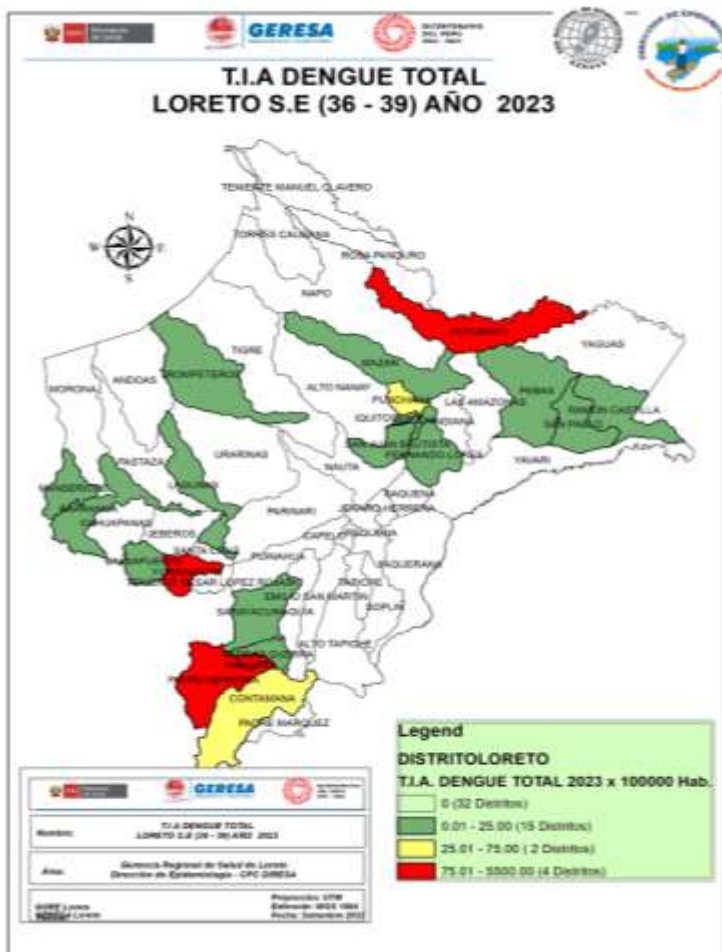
GERESA

T.I.A DENGUE TOTAL
LORETO S.E (36 - 39) AÑO 2023

N
S
W
E

TENIENTE MANUEL CLAVERO
TORRES CAUSANA
ROSA PANDURO
NAPO
PUTUMAYO
YAGUAS
TIGRE
TROMPETEROS
MAZAN
ALTO NANAY
PUNCHANA
LAS AMAZONAS
PEBAS
RAMON CASTILLA
SAN PABLO
MORONA
ANDOAS
IQUITOS
BELEN
SAN JUAN BAUTISTA
FERNANDO LORES
YAVARI
PASTAZA
URARINAS
NAUTA
MANSERICHE
BARRANCA
CAHUAPANAS
LAGUNAS
JEBEROS
PARINARI
TIGRE
SAQUENA
JENARO HERRERA
CAPELO
EMILIO SAN MARTIN
SANTA CRUZ
PUINAHUA
REQUENA
YAQUERANA
SOPLIN
TAPICHE
ALTO TAPICHE
VARGAS GUERRA
PAMPA HERMOSA
CONTAMANA
PADRE MARQUEZ
TENIENTE CESAR LOPEZ ROJAS
SARAYACU
INAHUAYA

Legend
DISTRITOLORETO
T.I.A. DENGUE TOTAL 2023 x 100000 Hab.
0 (32 Distritos)
0.01 - 25.00 (15 Distritos)
25.01 - 75.00 ( 2 Distritos)
75.01 - 5500.00 (4 Distritos)

GERESA
Nombre: T.I.A DENGUE TOTAL LORETO S.E (36 - 39) AÑO 2023
Area: Gerencia Regional de Salud de Loreto Dirección de Epidemiologia - CPC GERESA
GORE Loreto
Proyección: UTM
Elipsoide: WGS 1984
Fecha: Setiembre 2023